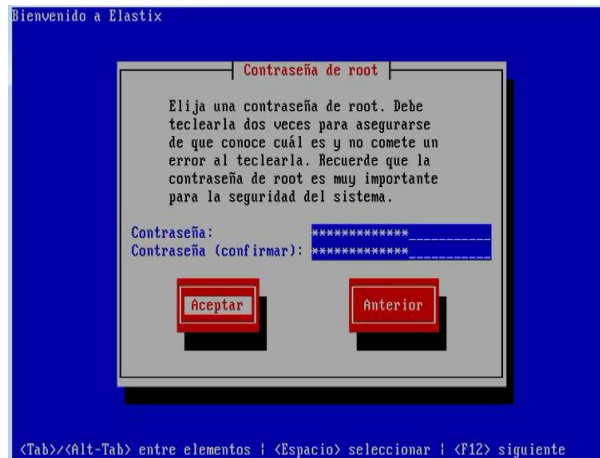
Bienvenido a Elastix

Contraseña de root

Elija una contraseña de root. Debe teclearla dos veces para asegurarse de que conoce cuál es y no comete un error al teclearla. Recuerde que la contraseña de root es muy importante para la seguridad del sistema.

Contraseña: ************
Contraseña (confirmar): ************

Aceptar

Anterior

<Tab>/<Alt-Tab> entre elementos | <Espacio> seleccionar | <F12> siguiente